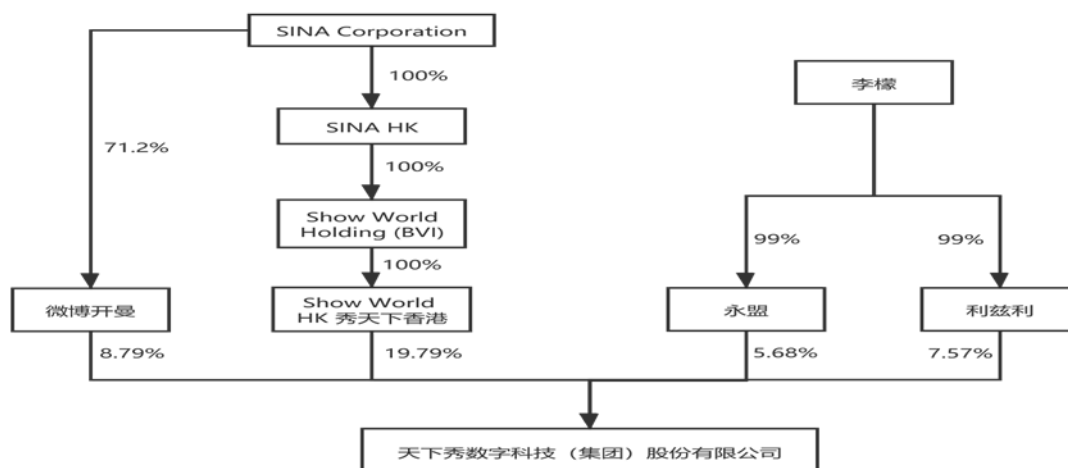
SINA Corporation

100%

SINA HK

100%

Show World Holding (BVI)

100%

71.2%

李檬

99%

99%

微博开曼

Show World HK 秀天下香港

永盟

利兹利

8.79%

19.79%

5.68%

7.57%

天下秀数字科技（集团）股份有限公司